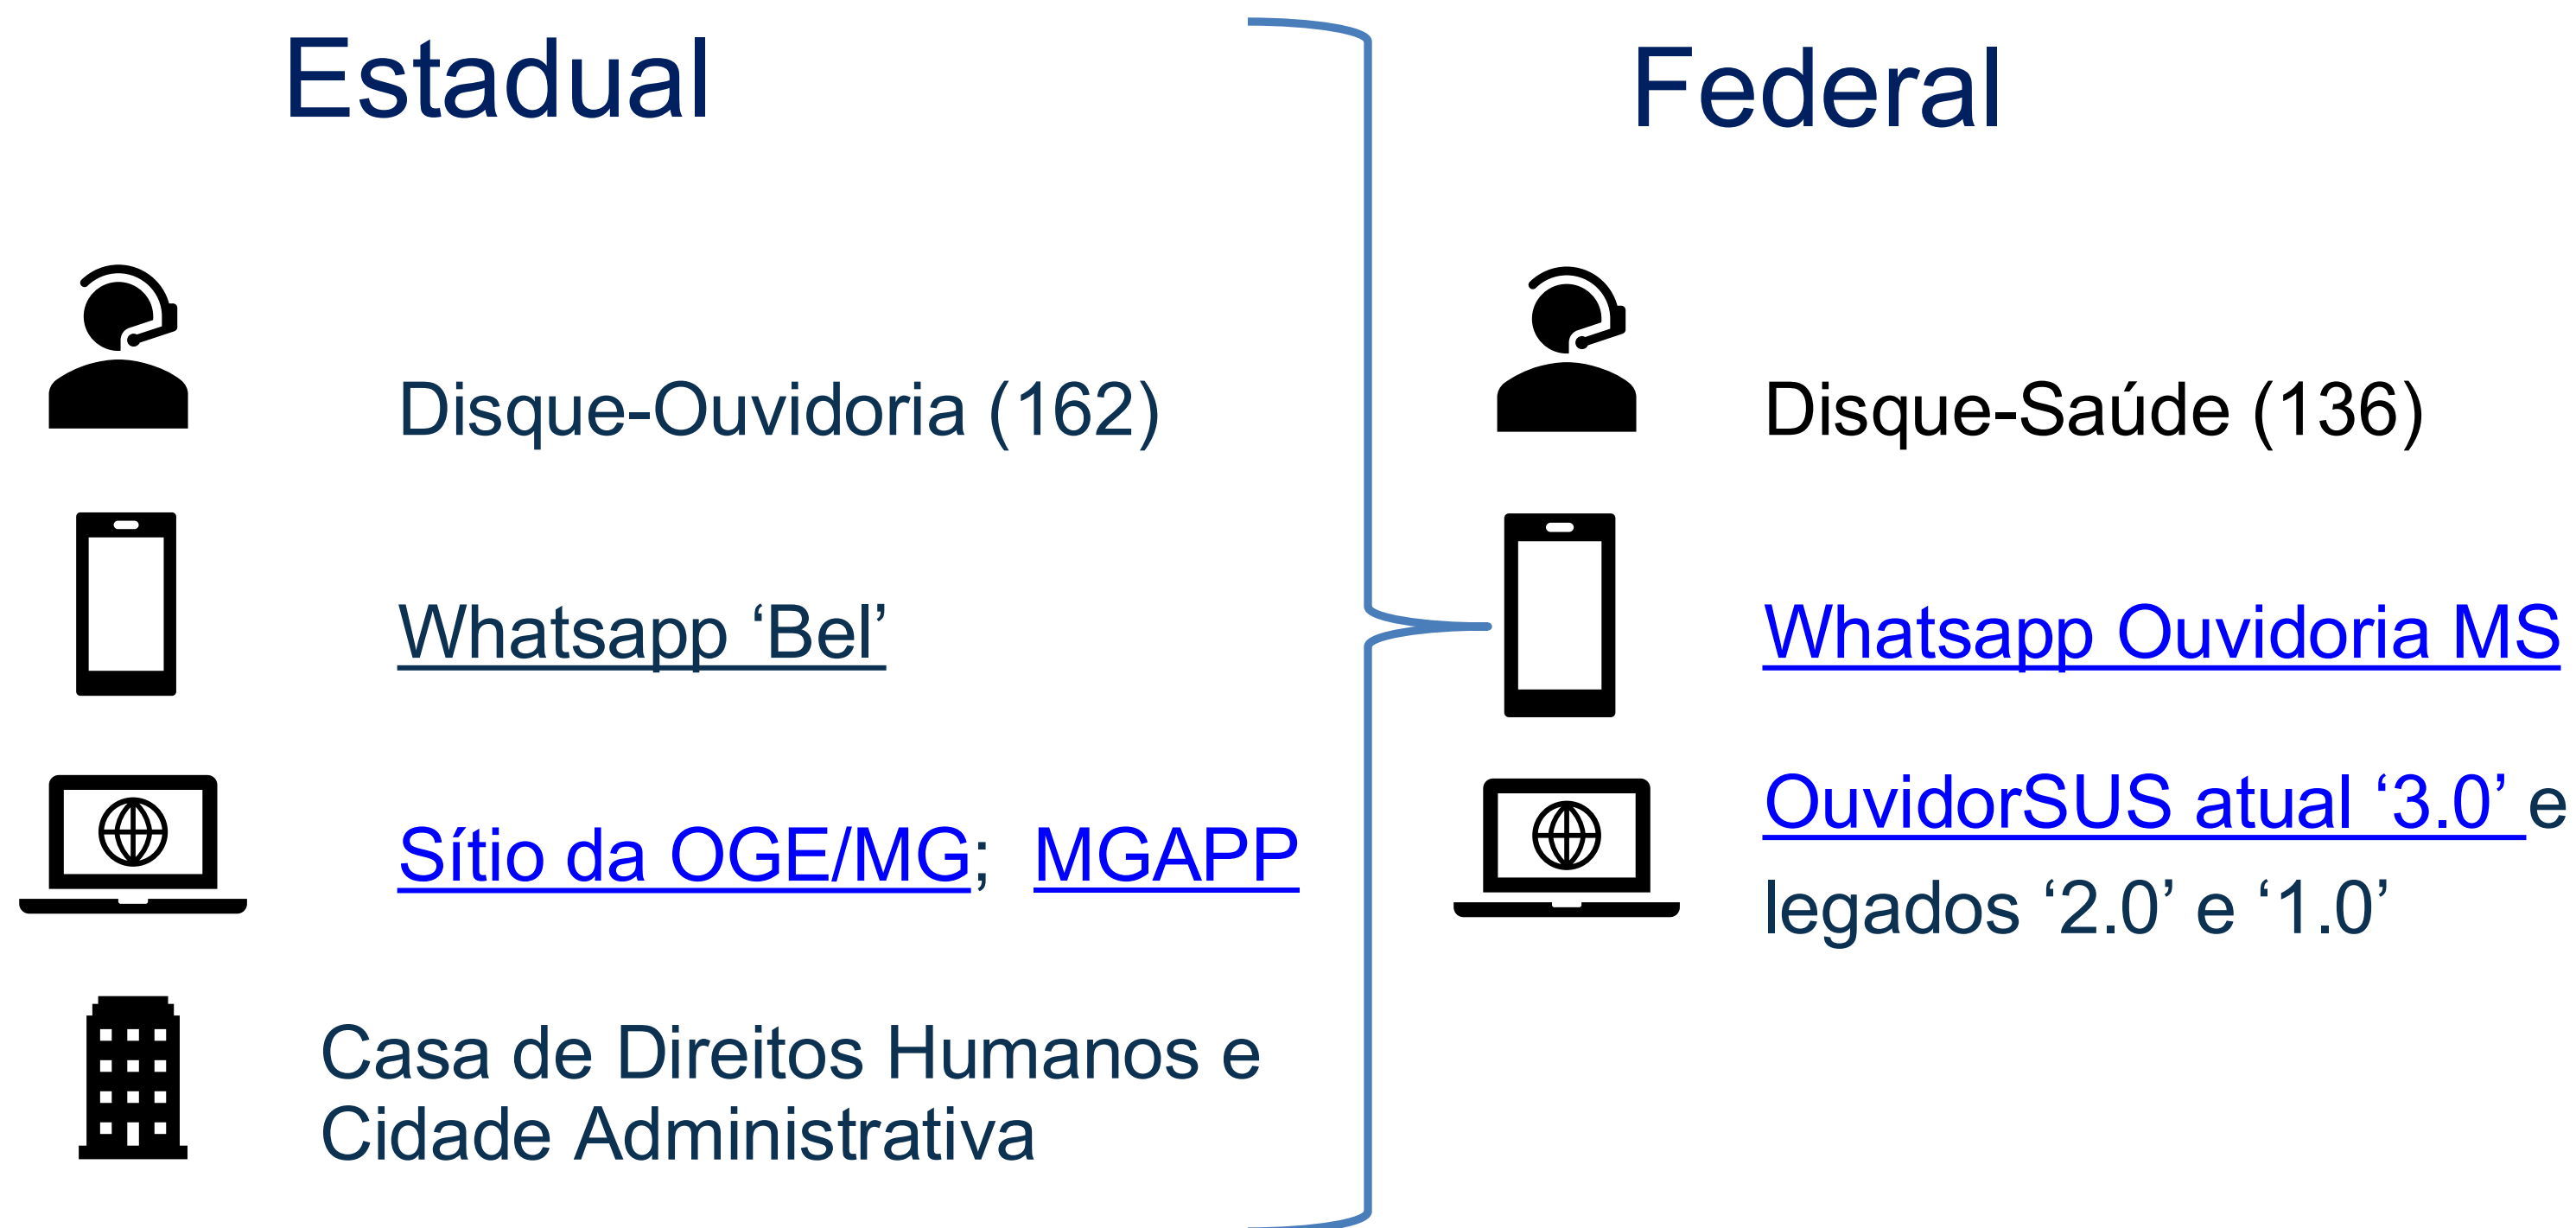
Estadual

Disque-Ouvidoria (162)

Whatsapp ‘Bel’

Sítio da OGE/MG; MGAPP

Casa de Direitos Humanos e Cidade Administrativa

Federal

Disque-Saúde (136)

Whatsapp Ouvidoria MS

OuvidorSUS atual ‘3.0’ e legados ‘2.0’ e ‘1.0’